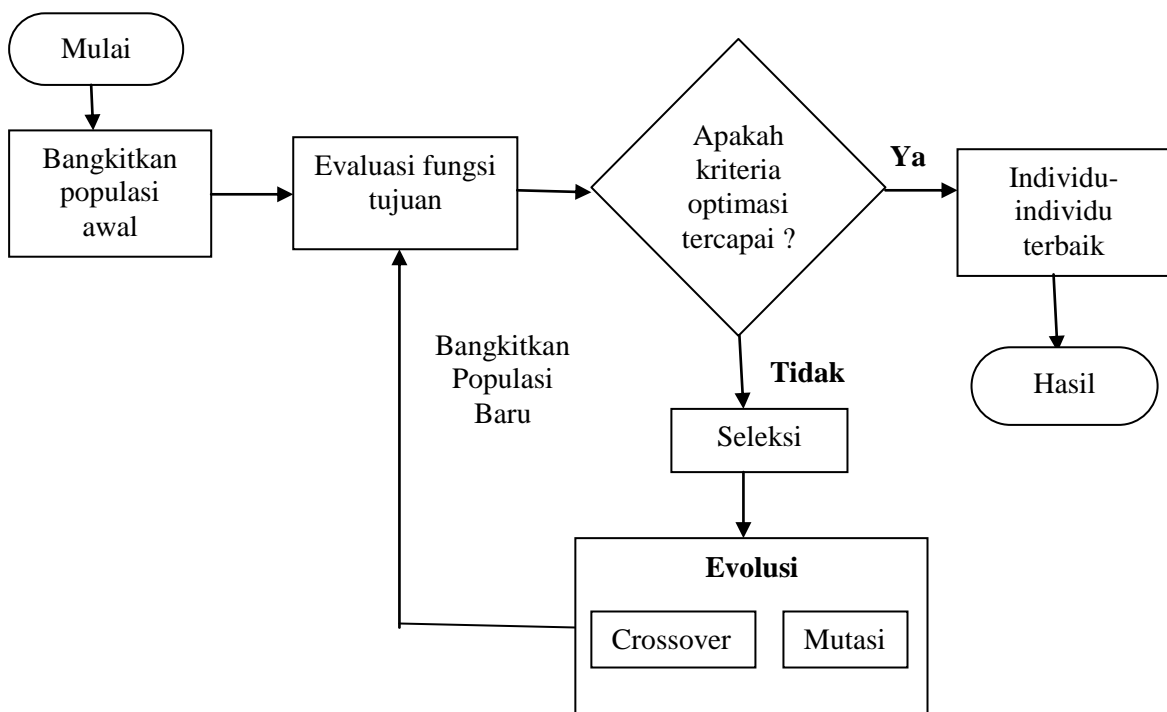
Mulai

Bangkitkan populasi awal

Evaluasi fungsi tujuan

Apakah kriteria optimasi tercapai ?

Ya

Individu-individu terbaik

Hasil

Bangkitkan Populasi Baru

Tidak

Seleksi

Evolusi

Crossover

Mutasi